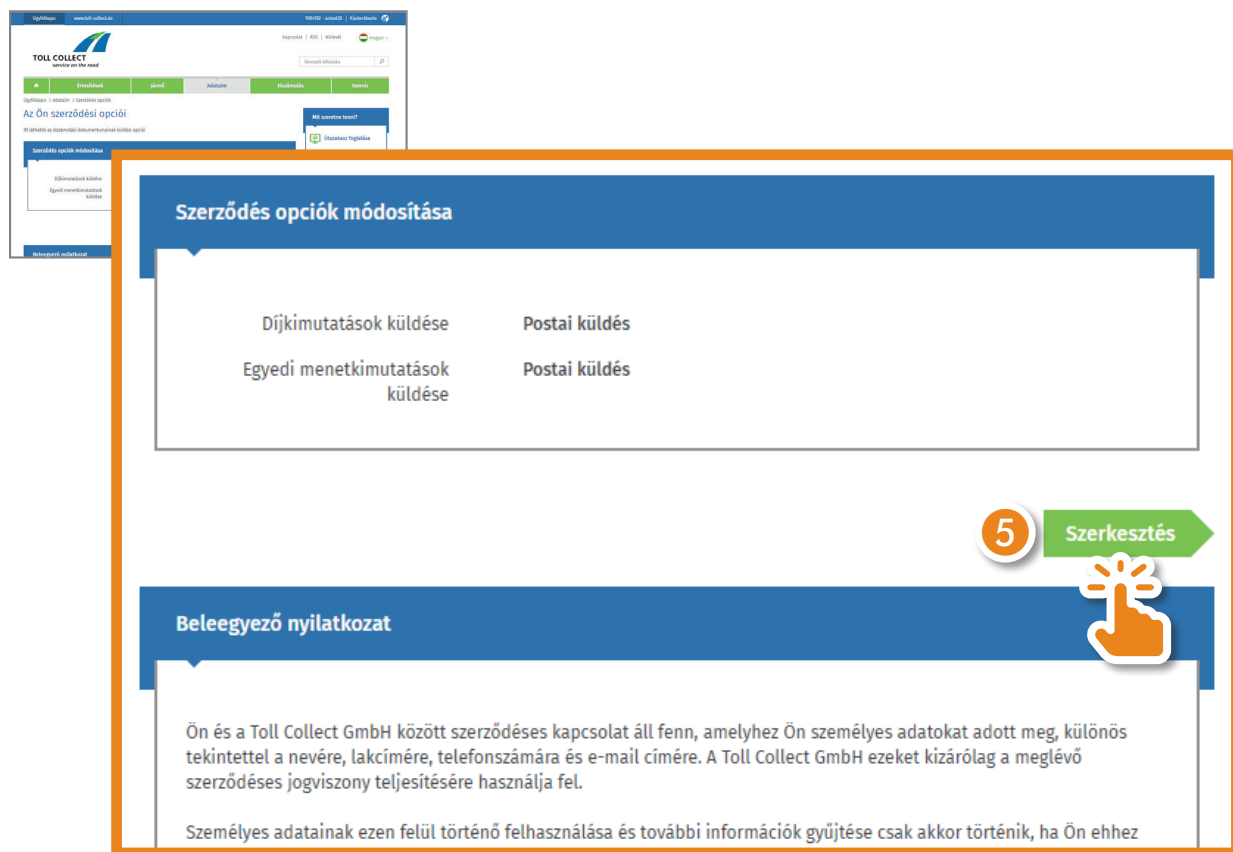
Ügyfélkapu www.toll-collect.de

TOLL COLLECT
service on the road

Kapcsolat | RSS | Kilépés

Magyar

Keresett kifejezés

Értesítések | Jármű | Adataim | Elszámolás | Szervíz

Ügyfélkapu > Adataim > Szerződési opciók

Az Ön szerződési opciói

Itt láthatók az elszámolási dokumentumainak küldési opciói

Mit szeretne tenni?

Útszakasz foglalása

Szerződés opciók módosítása

Díjkimutatások küldése | Postai küldés
Egyedi menetkimutatások küldése | Postai küldés

5

Szerkesztés

Beleegyező nyilatkozat

Ön és a Toll Collect GmbH között szerződéses kapcsolat áll fenn, amelyhez Ön személyes adatokat adott meg, különös tekintettel a nevére, lakcímére, telefonszámára és e-mail címére. A Toll Collect GmbH ezeket kizárólag a meglévő szerződéses jogviszony teljesítésére használja fel.

Személyes adatainak ezen felül történő felhasználása és további információk gyűjtése csak akkor történik, ha Ön ehhez